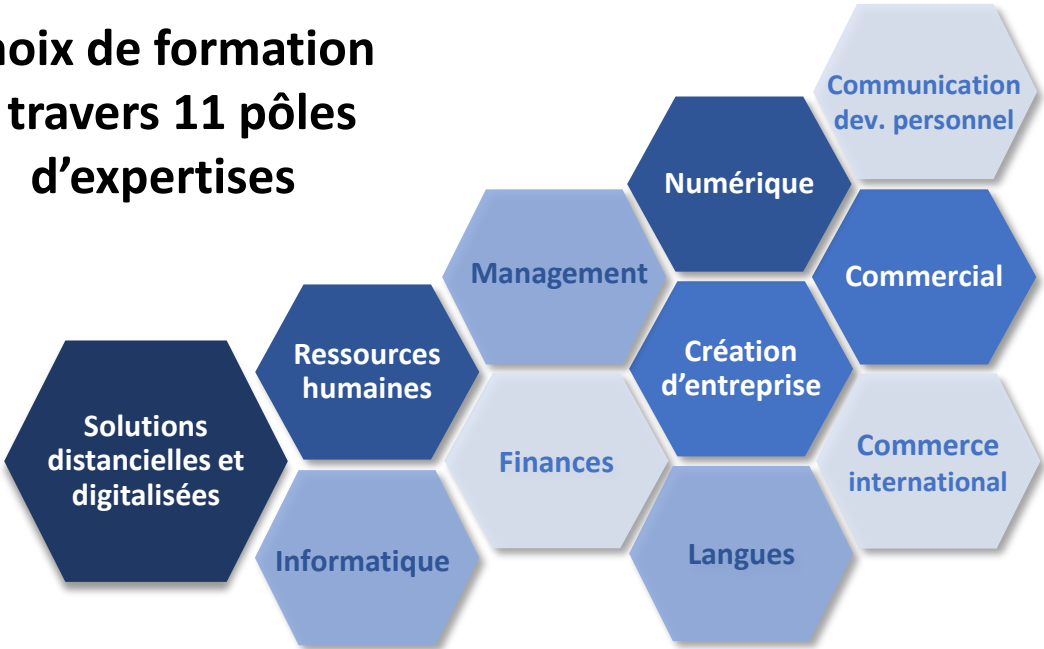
hoix de formation
travers 11 pôles
d’expertises

Communication dev. personnel

Numérique

Management

Commercial

Ressources humaines

Création d’entreprise

Solutions distancielles et digitalisées

Finances

Commerce international

Informatique

Langues